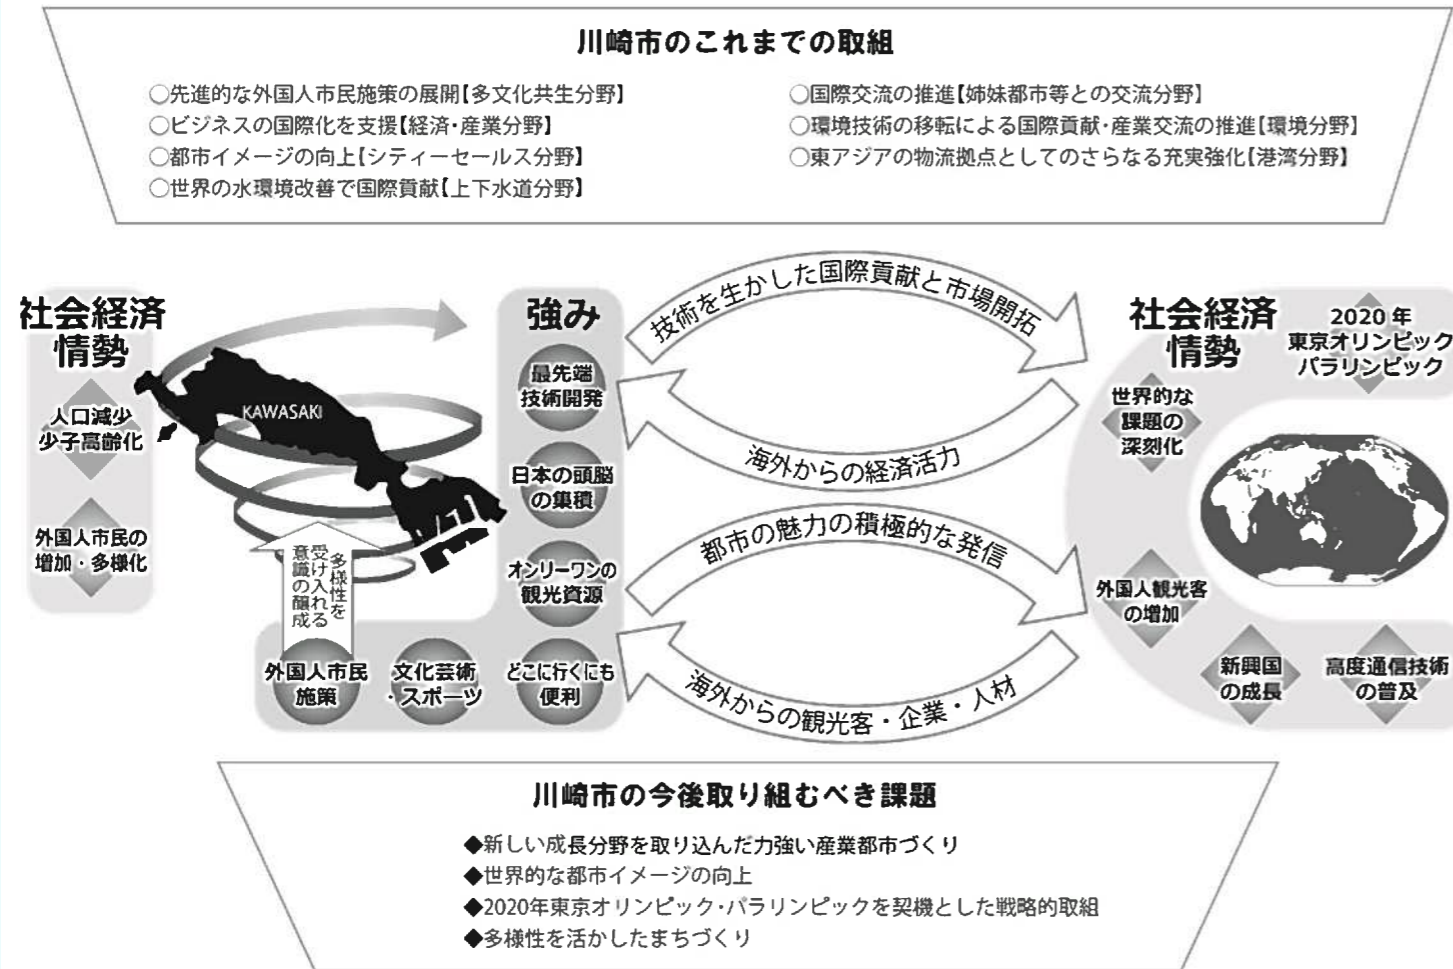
川崎市のこれまでの取組

○先進的な外国人市民施策の展開【多文化共生分野】
○ビジネスの国際化を支援【経済・産業分野】
○都市イメージの向上【シティーセールス分野】
○世界の水環境改善で国際貢献【上下水道分野】

○国際交流の推進【姉妹都市等との交流分野】
○環境技術の移転による国際貢献・産業交流の推進【環境分野】
○東アジアの物流拠点としてのさらなる充実強化【港湾分野】

社会経済情勢

人口減少少子高齢化

外国人市民の増加・多様化

KAWASAKI

多様性を受け入れる意識の醸成

強み

最先端技術開発

日本の頭脳の集積

オンリーワンの観光資源

外国人市民施策

文化芸術・スポーツ

どこに行くにも便利

技術を生かした国際貢献と市場開拓

海外からの経済活力

都市の魅力の積極的な発信

海外からの観光客・企業・人材

社会経済情勢

2020年東京オリンピックパラリンピック

世界的な課題の深刻化

外国人観光客の増加

新興国の成長

高度通信技術の普及

川崎市の今後取り組むべき課題

◆新しい成長分野を取り込んだ力強い産業都市づくり
◆世界的な都市イメージの向上
◆2020年東京オリンピック・パラリンピックを契機とした戦略的取組
◆多様性を活かしたまちづくり